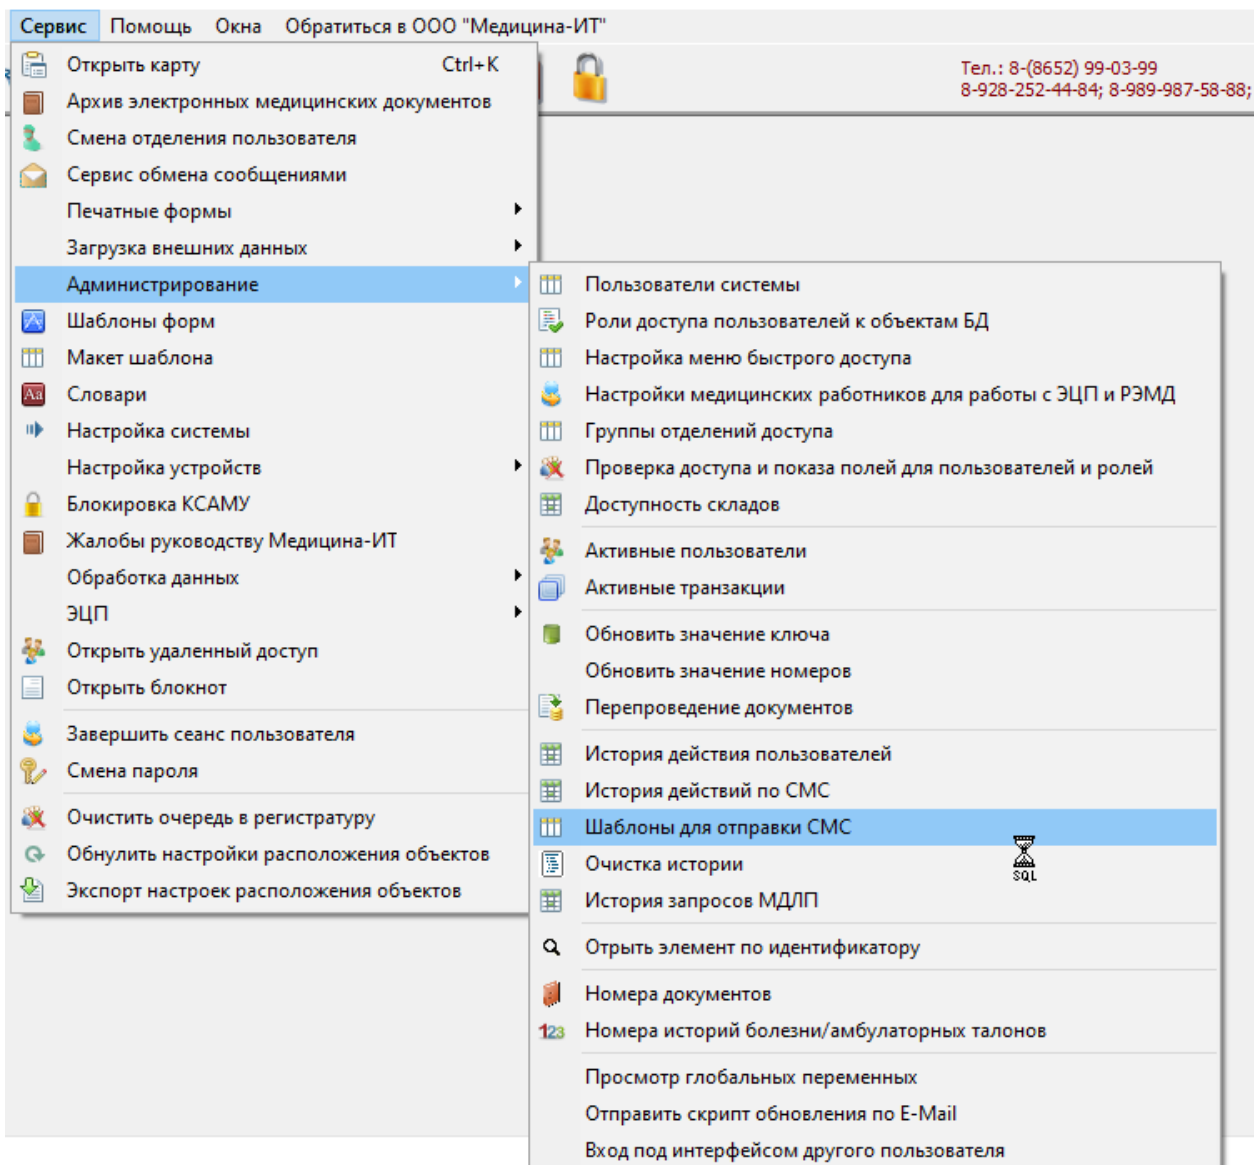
Сервис Помощь Окна Обратиться в ООО "Медицина-ИТ"

Тел.: 8-(8652) 99-03-99
8-928-252-44-84; 8-989-987-58-88;

Открыть карту Ctrl+K
Архив электронных медицинских документов
Смена отделения пользователя
Сервис обмена сообщениями
Печатные формы
Загрузка внешних данных
Администрирование
Шаблоны форм
Макет шаблона
Словари
Настройка системы
Настройка устройств
Блокировка КСАМУ
Жалобы руководству Медицина-ИТ
Обработка данных
ЭЦП
Открыть удаленный доступ
Открыть блокнот
Завершить сеанс пользователя
Смена пароля
Очистить очередь в регистратуру
Обнулить настройки расположения объектов
Экспорт настроек расположения объектов

Пользователи системы
Роли доступа пользователей к объектам БД
Настройка меню быстрого доступа
Настройки медицинских работников для работы с ЭЦП и РЭМД
Группы отделений доступа
Проверка доступа и показа полей для пользователей и ролей
Доступность складов
Активные пользователи
Активные транзакции
Обновить значение ключа
Обновить значение номеров
Перепроведение документов
История действия пользователей
История действий по СМС
Шаблоны для отправки СМС
Очистка истории
История запросов МДЛП
Отрыть элемент по идентификатору
Номера документов
Номера историй болезни/амбулаторных талонов
Просмотр глобальных переменных
Отправить скрипт обновления по E-Mail
Вход под интерфейсом другого пользователя

SQL